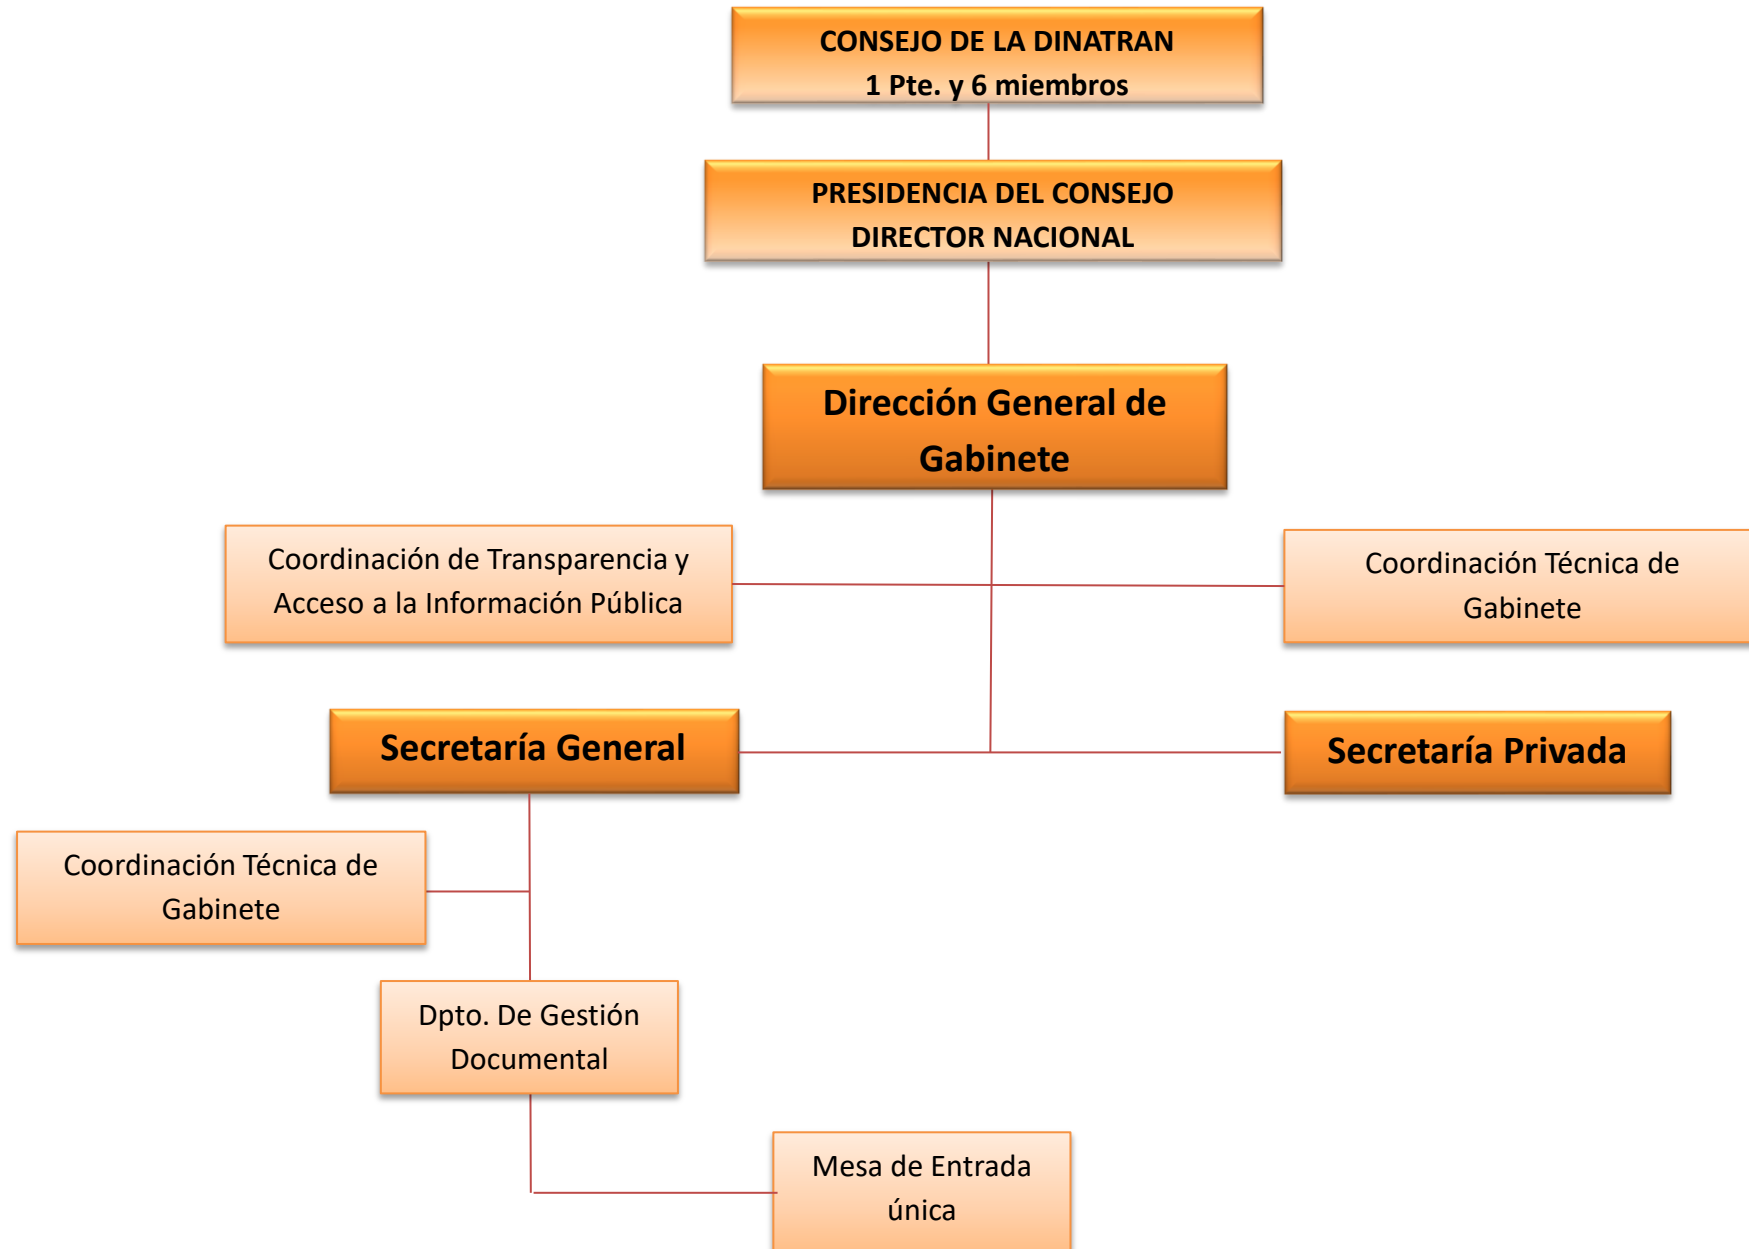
CONSEJO DE LA DINATRAN
1 Pte. y 6 miembros

PRESIDENCIA DEL CONSEJO
DIRECTOR NACIONAL

Dirección General de Gabinete

Coordinación de Transparencia y Acceso a la Información Pública

Coordinación Técnica de Gabinete

Secretaría General

Secretaría Privada

Coordinación Técnica de Gabinete

Dpto. De Gestión Documental

Mesa de Entrada única